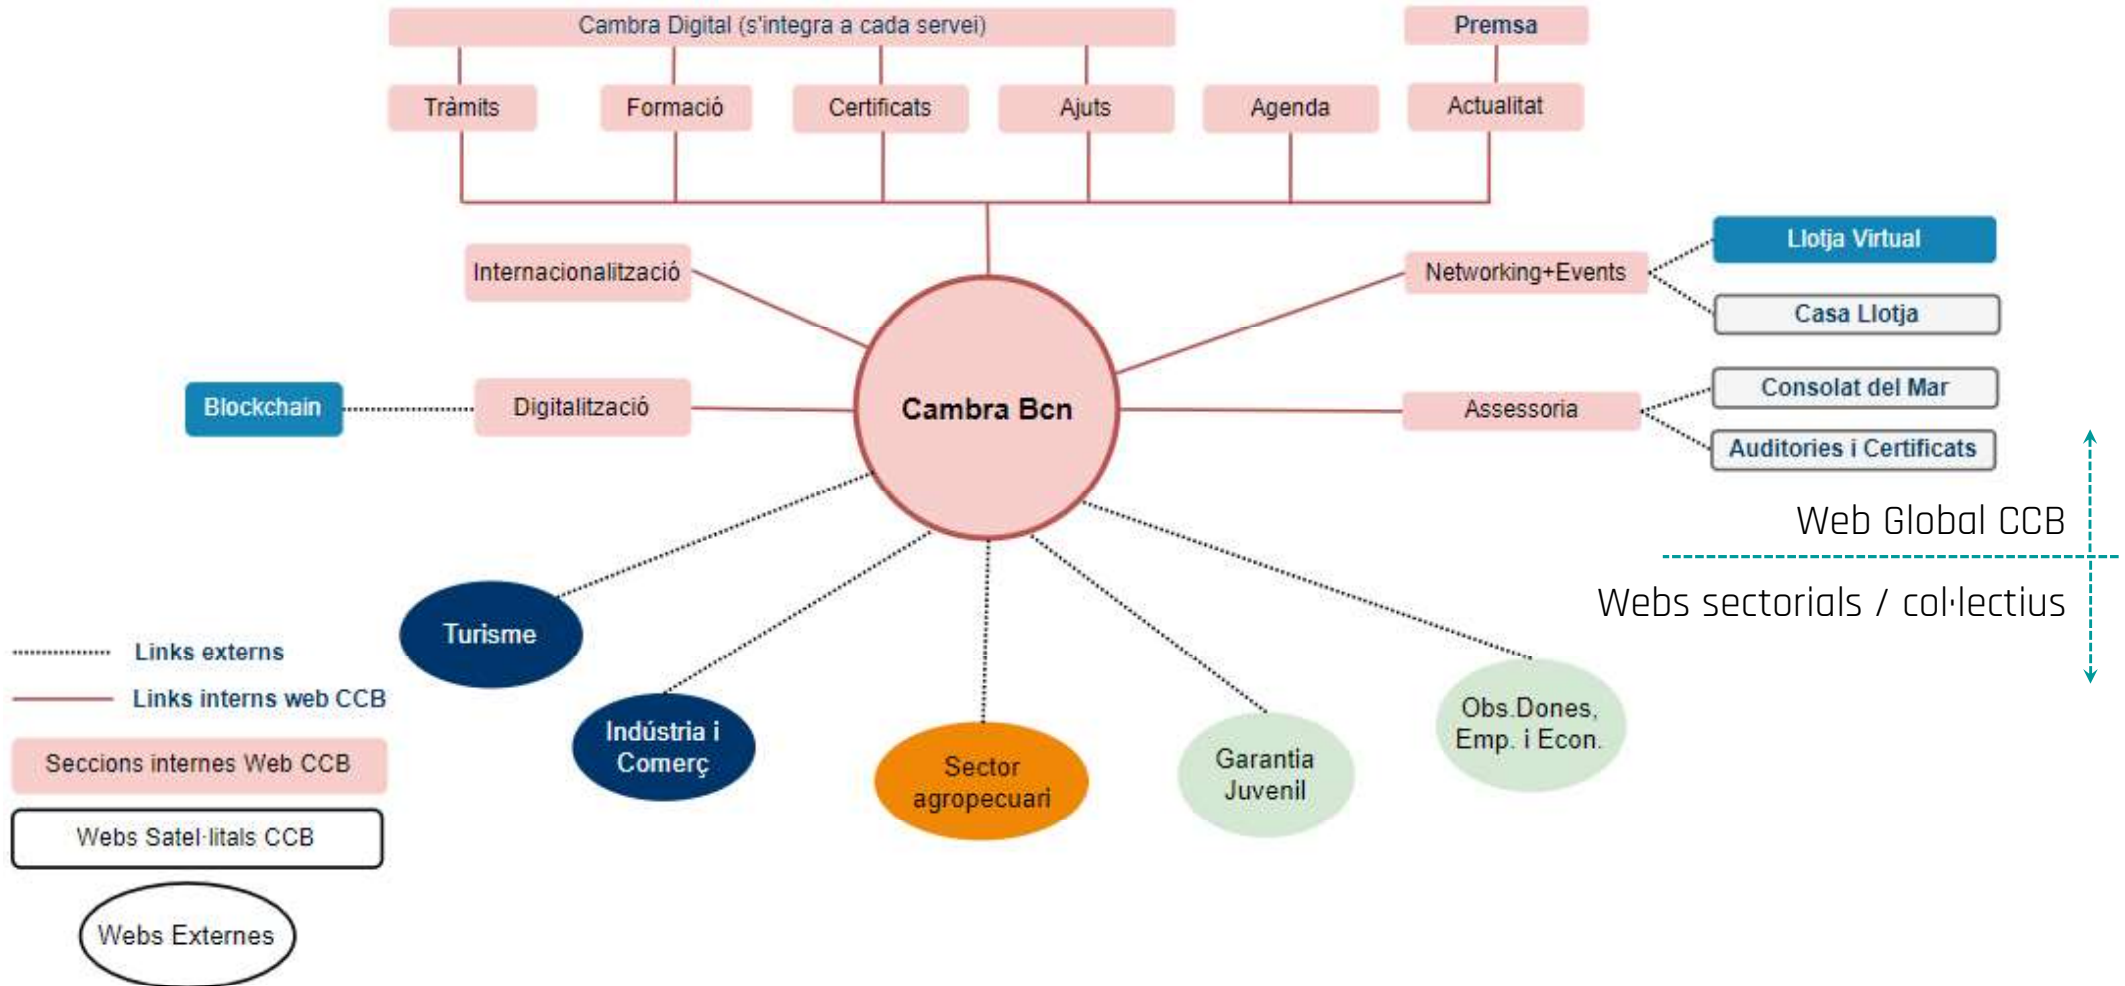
Cambra Digital (s'integra a cada servei)

Premsa

Tràmits

Formació

Certificats

Ajuts

Agenda

Actualitat

Internacionalització

Networking+Events

Llotja Virtual

Casa Llotja

Blockchain

Digitalització

Cambra Bcn

Assessoria

Consolat del Mar

Auditories i Certificats

Web Global CCB

Webs sectorials / col·lectius

Turisme

Links externs

Links interns web CCB

Seccions internes Web CCB

Webs Satel·litals CCB

Webs Externes

Indústria i Comerç

Sector agropecuari

Garantia Juvenil

Obs.Dones, Emp. i Econ.